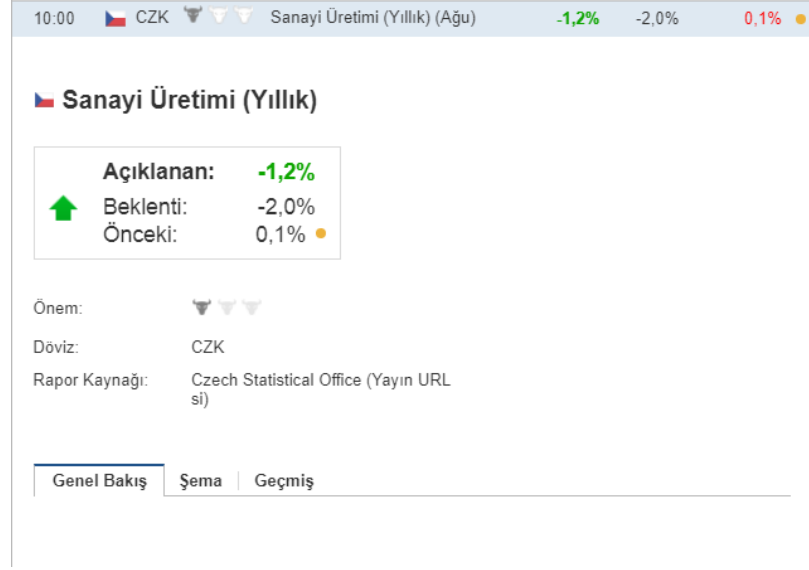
| 10:00 | CZK | Sanayi Üretimi (Yıllık) (Ağu) | -1,2% | -2,0% | 0,1% |
|---|---|---|---|---|---|

Sanayi Üretimi (Yıllık)

Açıklanan: -1,2%
Beklenti: -2,0%
Önceki: 0,1%

Önem:

Döviz: CZK

Rapor Kaynağı: Czech Statistical Office (Yayın URL si)

Genel Bakış | Şema | Geçmiş